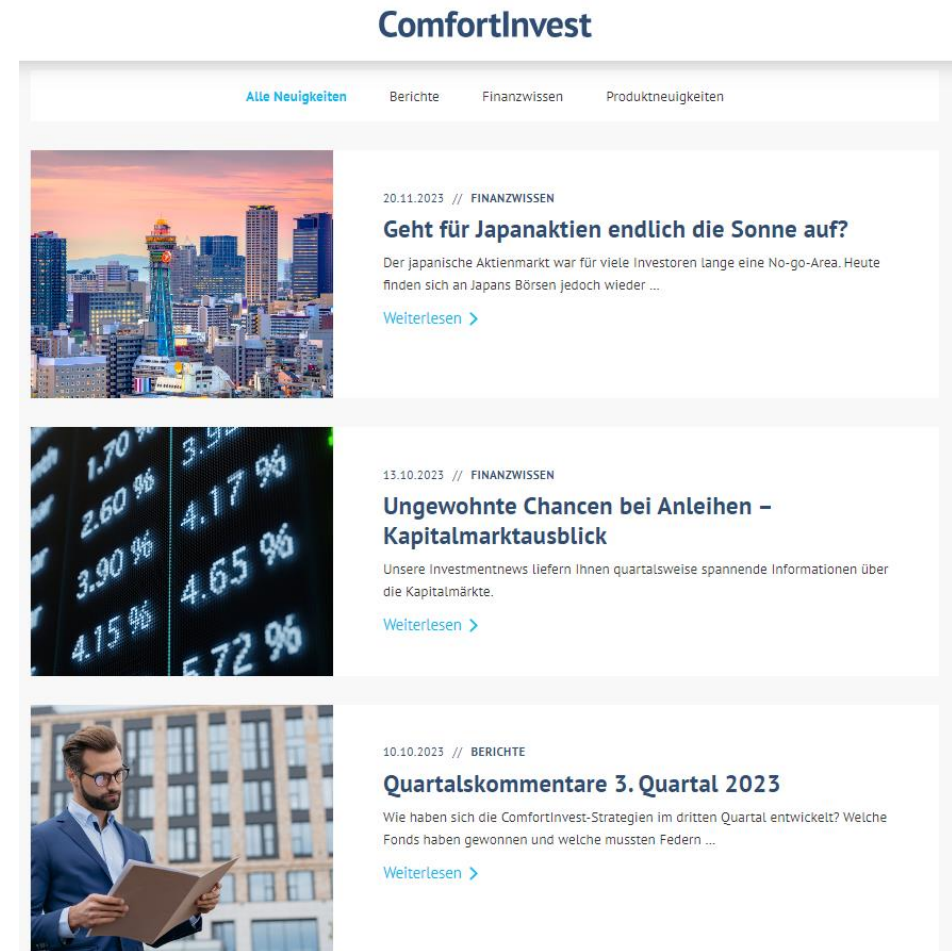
ComfortInvest

Alle Neuigkeiten Berichte Finanzwissen Produktneuigkeiten

1.70 % 3.9
2.60 % 4.17 %
3.90 % 4.65 %
4.15 % 5.72 %

20.11.2023 // FINANZWISSEN

Geht für Japanaktien endlich die Sonne auf?

Der japanische Aktienmarkt war für viele Investoren lange eine No-go-Area. Heute finden sich an Japans Börsen jedoch wieder ...

Weiterlesen >

13.10.2023 // FINANZWISSEN

Ungewohnte Chancen bei Anleihen – Kapitalmarktausblick

Unsere Investmentnews liefern Ihnen quartalsweise spannende Informationen über die Kapitalmärkte.

Weiterlesen >

10.10.2023 // BERICHTE

Quartalskommentare 3. Quartal 2023

Wie haben sich die ComfortInvest-Strategien im dritten Quartal entwickelt? Welche Fonds haben gewonnen und welche mussten Federn ...

Weiterlesen >